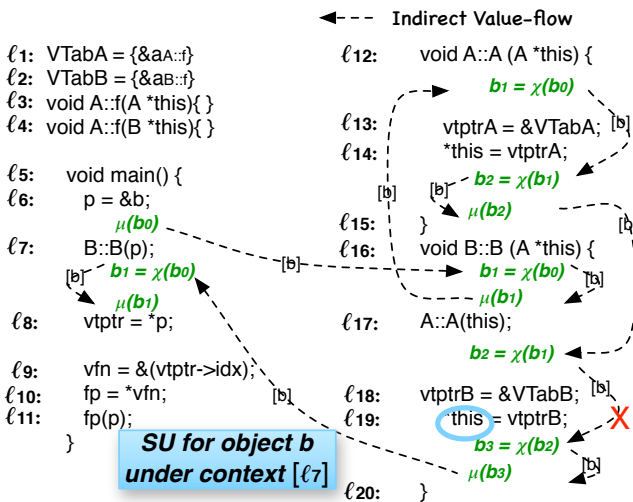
Indirect Value-flow

$\ell$1: VTabA = {&aA::f}
$\ell$2: VTabB = {&aB::f}
$\ell$3: void A::f(A *this){ }
$\ell$4: void A::f(B *this){ }

$\ell$5: void main() {
$\ell$6: p = &b;
$\mu(b_0)$
$\ell$7: B::B(p);
[b] $b_1 = \chi(b_0)$
$\mu(b_1)$
$\ell$8: vtptr = *p;

$\ell$9: vfn = &(vtptr->idx);
$\ell$10: fp = *vfn;
$\ell$11: fp(p);
}

SU for object b under context $[\ell_7]$

$\ell$12: void A::A (A *this) {
$b_1 = \chi(b_0)$
[b]
$\ell$13: vtptrA = &VTabA;
$\ell$14: *this = vtptrA;
[b] $b_2 = \chi(b_1)$
$\mu(b_2)$
$\ell$15: }
$\ell$16: void B::B (A *this) {
$b_1 = \chi(b_0)$
[b]
$\mu(b_1)$
$\ell$17: A::A(this);
$b_2 = \chi(b_1)$
[b]
$\ell$18: vtptrB = &VTabB;
$\ell$19: this = vtptrB;
X
$b_3 = \chi(b_2)$
$\mu(b_3)$
[b]
$\ell$20: }

[b]
[b]
[b]
[b]